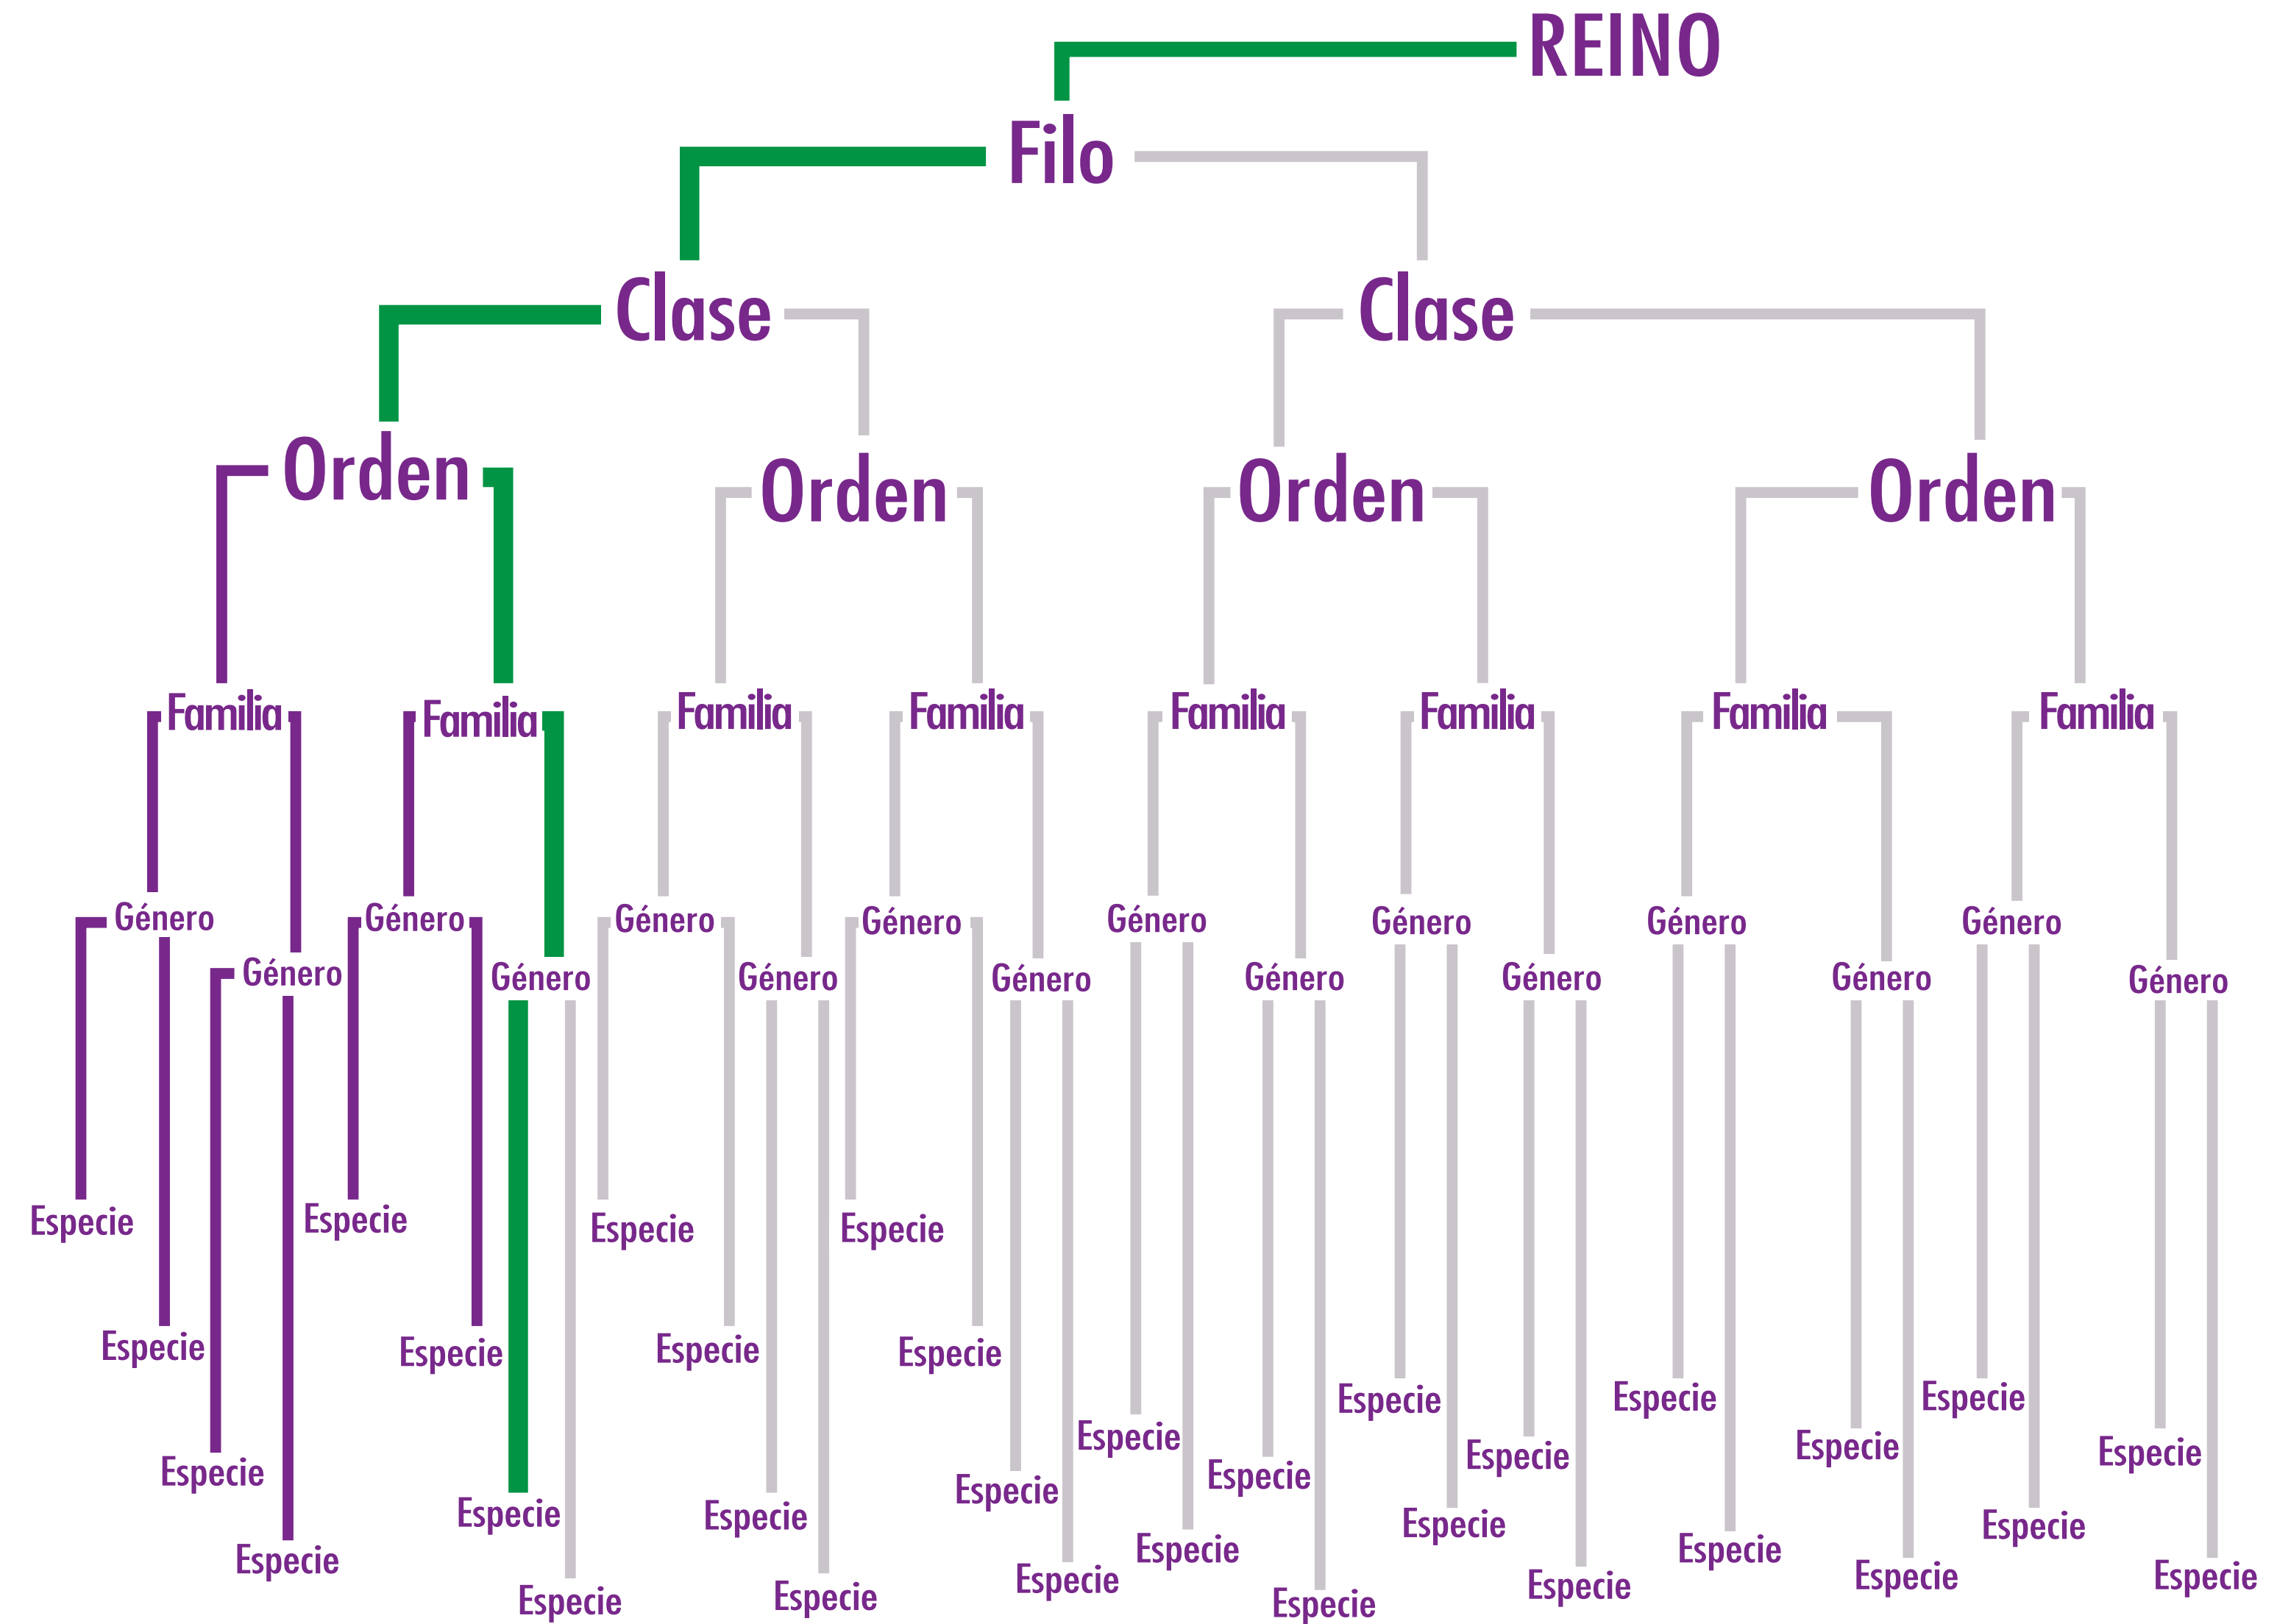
REINO

Filo

Clase

Clase

Orden

Orden

Orden

Orden

Familia

Familia

Familia

Familia

Familia

Familia

Familia

Familia

Género

Género

Género

Género

Género

Género

Género

Género

Género

Género

Género

Género

Género

Género

Género

Género

Especie Especie Especie Especie Especie Especie Especie Especie Especie Especie Especie Especie Especie Especie Especie Especie Especie Especie Especie Especie Especie Especie Especie Especie Especie Especie Especie Especie Especie Especie Especie Especie